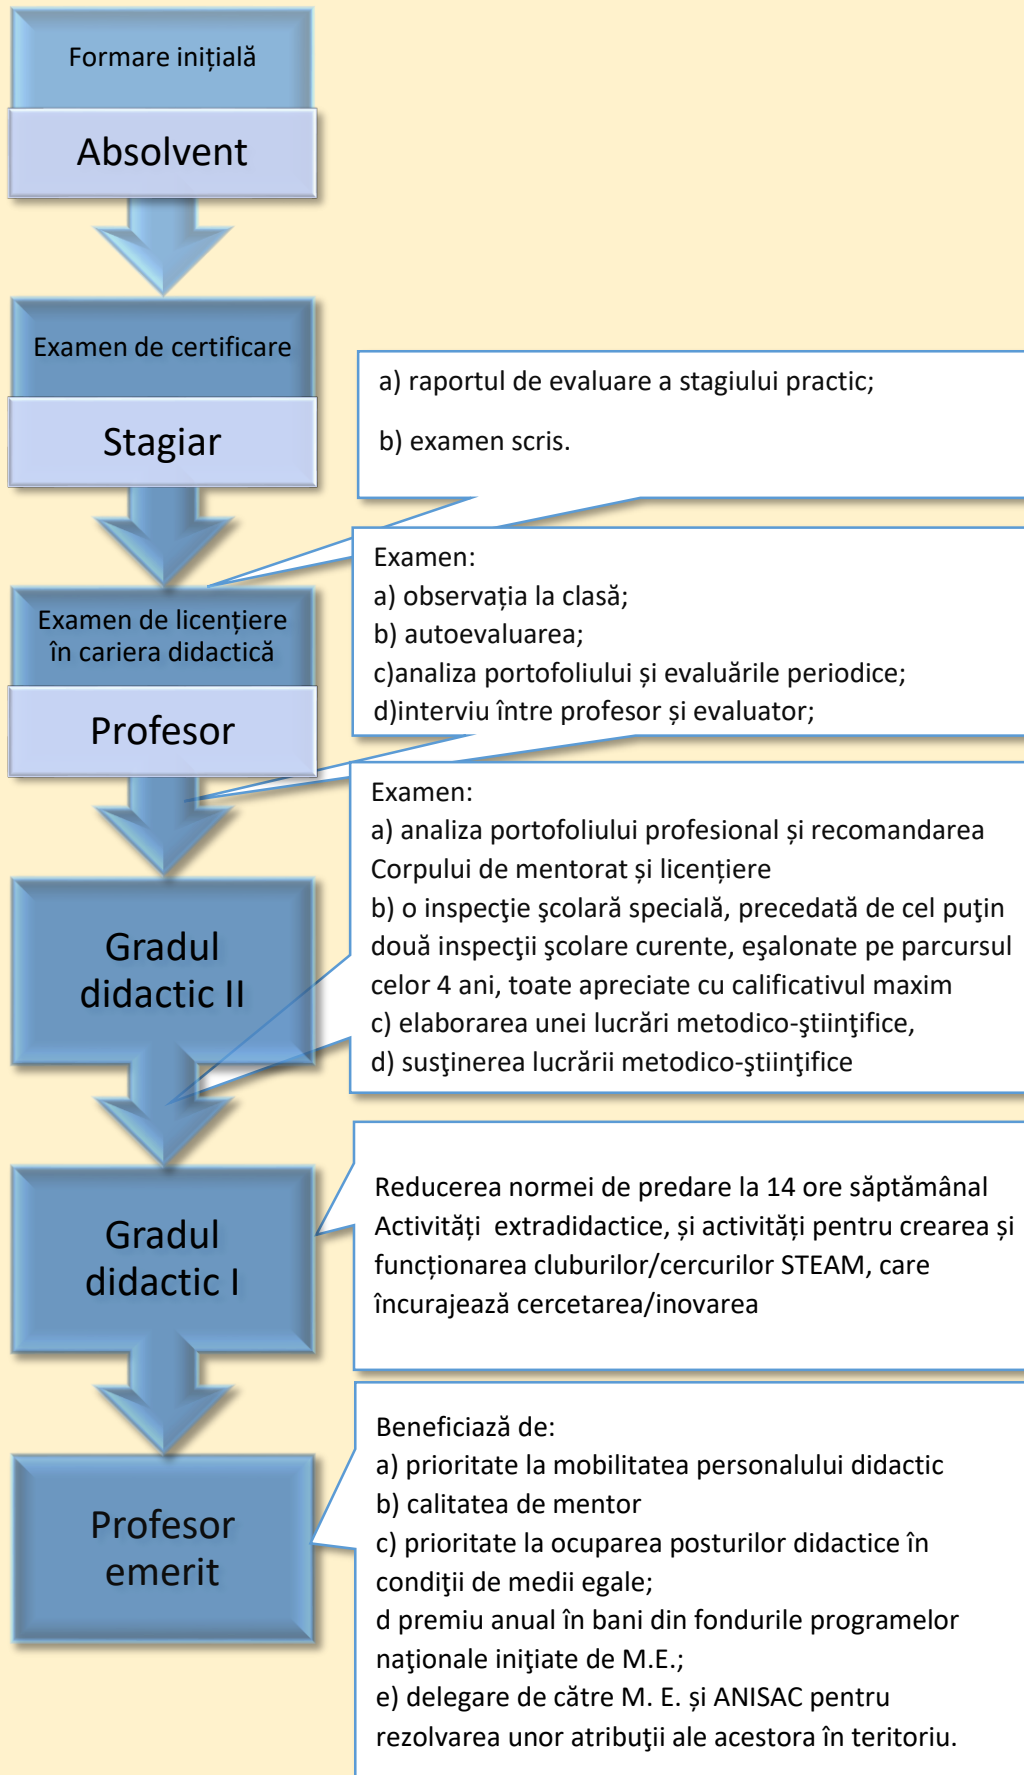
Formare inițială

Absolvent

Examen de certificare

Stagiar

a) raportul de evaluare a stagiului practic;

b) examen scris.

Examen de licențiere în cariera didactică

Profesor

Examen:
a) observația la clasă;
b) autoevaluarea;
c)analiza portofoliului și evaluările periodice;
d)interviu între profesor și evaluator;

Gradul didactic II

Examen:
a) analiza portofoliului profesional și recomandarea Corpului de mentorat și licențiere
b) o inspecţie şcolară specială, precedată de cel puţin două inspecţii şcolare curente, eşalonate pe parcursul celor 4 ani, toate apreciate cu calificativul maxim
c) elaborarea unei lucrări metodico-ştiinţifice,
d) susţinerea lucrării metodico-ştiinţifice

Gradul didactic I

Reducerea normei de predare la 14 ore săptămânal
Activități extradidactice, și activități pentru crearea și funcționarea cluburilor/cercurilor STEAM, care încurajează cercetarea/inovarea

Profesor emerit

Beneficiază de:
a) prioritate la mobilitatea personalului didactic
b) calitatea de mentor
c) prioritate la ocuparea posturilor didactice în condiţii de medii egale;
d premiu anual în bani din fondurile programelor naţionale iniţiate de M.E.;
e) delegare de către M. E. și ANISAC pentru rezolvarea unor atribuţii ale acestora în teritoriu.